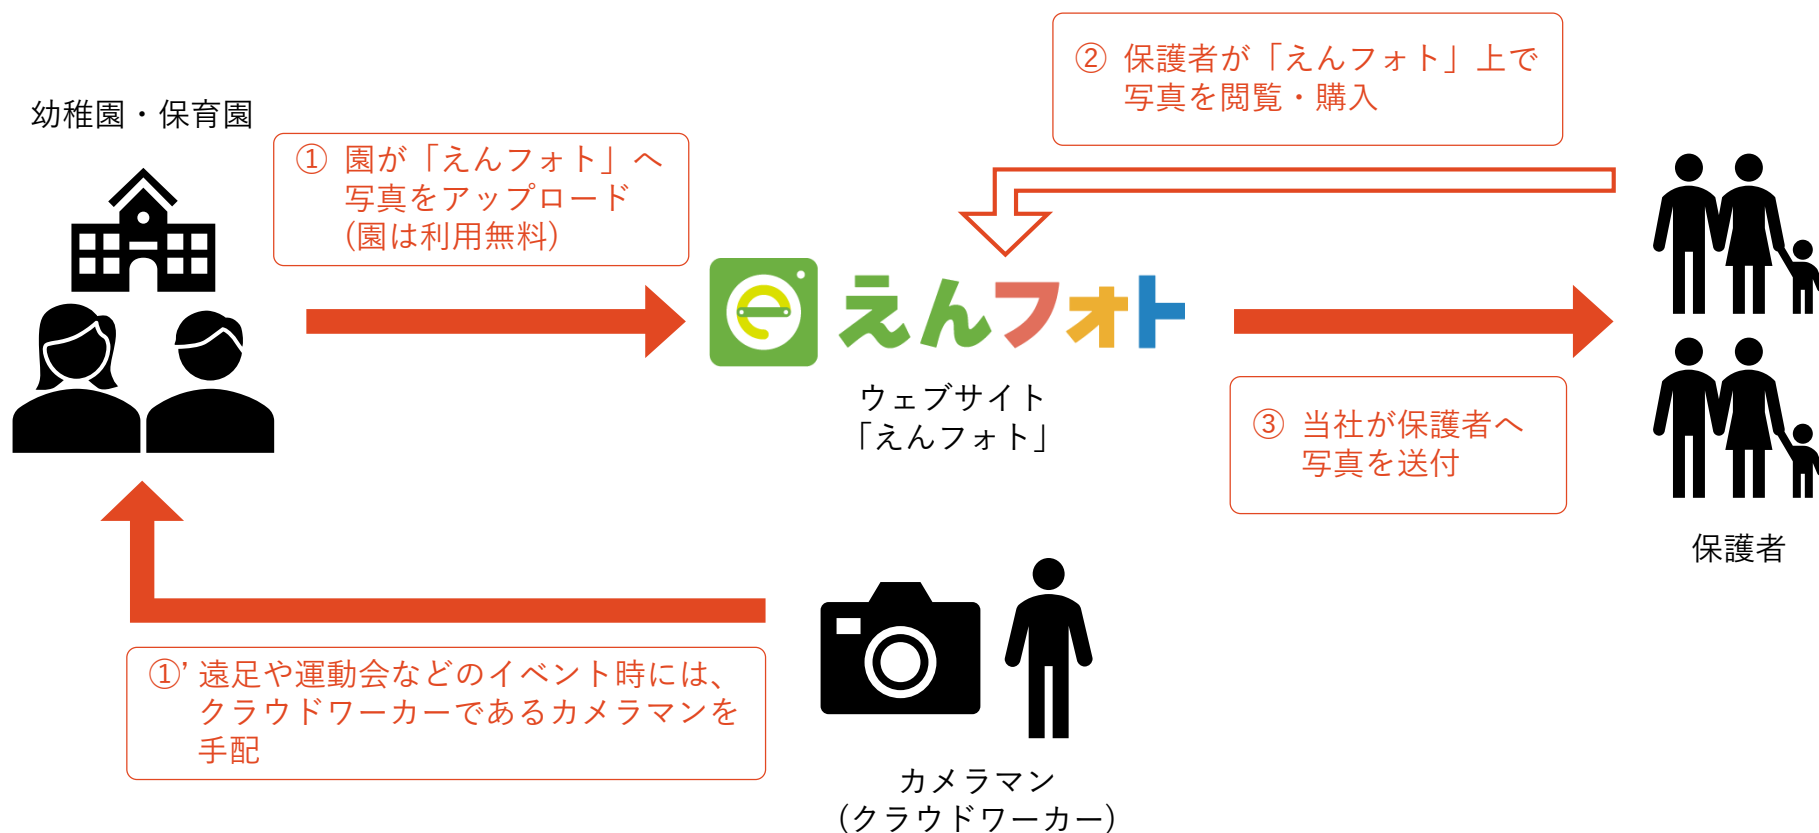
② 保護者が「えんフォト」上で写真を閲覧・購入

幼稚園・保育園

① 園が「えんフォト」へ写真をアップロード(園は利用無料)

えんフォト

ウェブサイト「えんフォト」

③ 当社が保護者へ写真を送付

保護者

①' 遠足や運動会などのイベント時には、クラウドワーカーであるカメラマンを手配

カメラマン（クラウドワーカー）